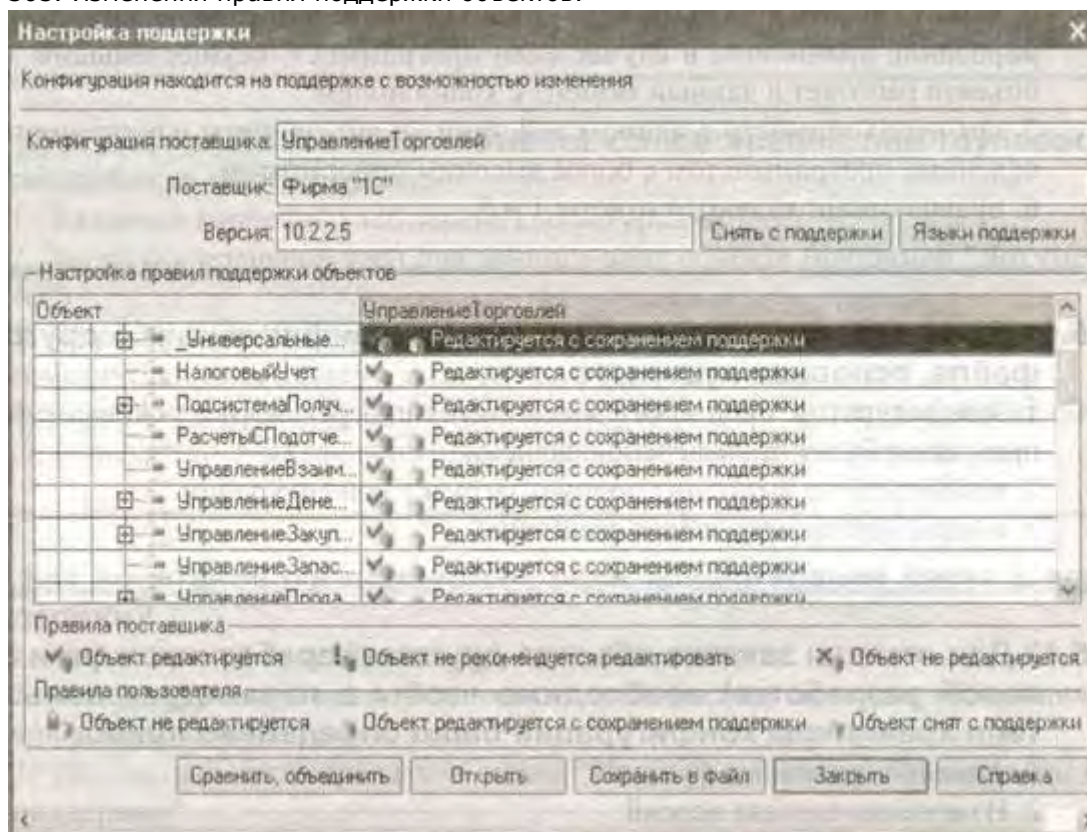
Настройка поддержки

Конфигурация находится на поддержке с возможностью изменения

Конфигурация поставщика: УправлениеТорговлей

Поставщик: Фирма "1С"

Версия: 10.2.2.5

Снять с поддержки

Языки поддержки

Настройка правил поддержки объектов

| Объект | УправлениеТорговлей |
|---|---|
| _Универсальные... | Редактируется с сохранением поддержки |
| НалоговыйУчет | Редактируется с сохранением поддержки |
| ПодсистемаПолуч... | Редактируется с сохранением поддержки |
| РасчетыСПодотче... | Редактируется с сохранением поддержки |
| УправлениеВзаим... | Редактируется с сохранением поддержки |
| УправлениеДене... | Редактируется с сохранением поддержки |
| УправлениеЗакуп... | Редактируется с сохранением поддержки |
| УправлениеЗапас... | Редактируется с сохранением поддержки |
| УправлениеПрода... | Редактируется с сохранением поддержки |

Правила поставщика

Объект редактируется

Объект не рекомендуется редактировать

Объект не редактируется

Правила пользователя

Объект не редактируется

Объект редактируется с сохранением поддержки

Объект снят с поддержки

Сравнить, объединить

Открыть

Сохранить в файл

Закрыть

Справка